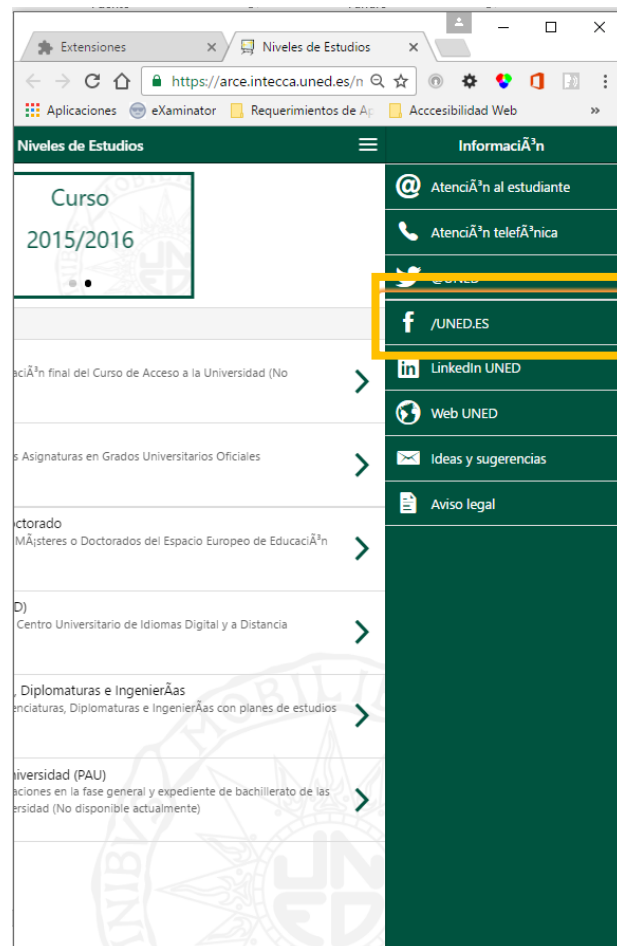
Extensiones ×
Niveles de Estudios ×

https://arce.intecca.uned.es/n

Aplicaciones eXaminator Requerimientos de Ap Acccesibilidad Web »

Niveles de Estudios

Curso
2015/2016

aciÃ³n final del Curso de Acceso a la Universidad (No

s Asignaturas en Grados Universitarios Oficiales

ctorado
MÃ¡steres o Doctorados del Espacio Europeo de EducaciÃ³n

D)
Centro Universitario de Idiomas Digital y a Distancia

, Diplomaturas e IngenierÃas
enciaturas, Diplomaturas e IngenierÃas con planes de estudios

niversidad (PAU)
aciones en la fase general y expediente de bachillerato de las
ersidad (No disponible actualmente)

InformaciÃ³n

AtenciÃ³n al estudiante

AtenciÃ³n telefÃ³nica

@UNED

/UNED.ES

LinkedIn UNED

Web UNED

Ideas y sugerencias

Aviso legal